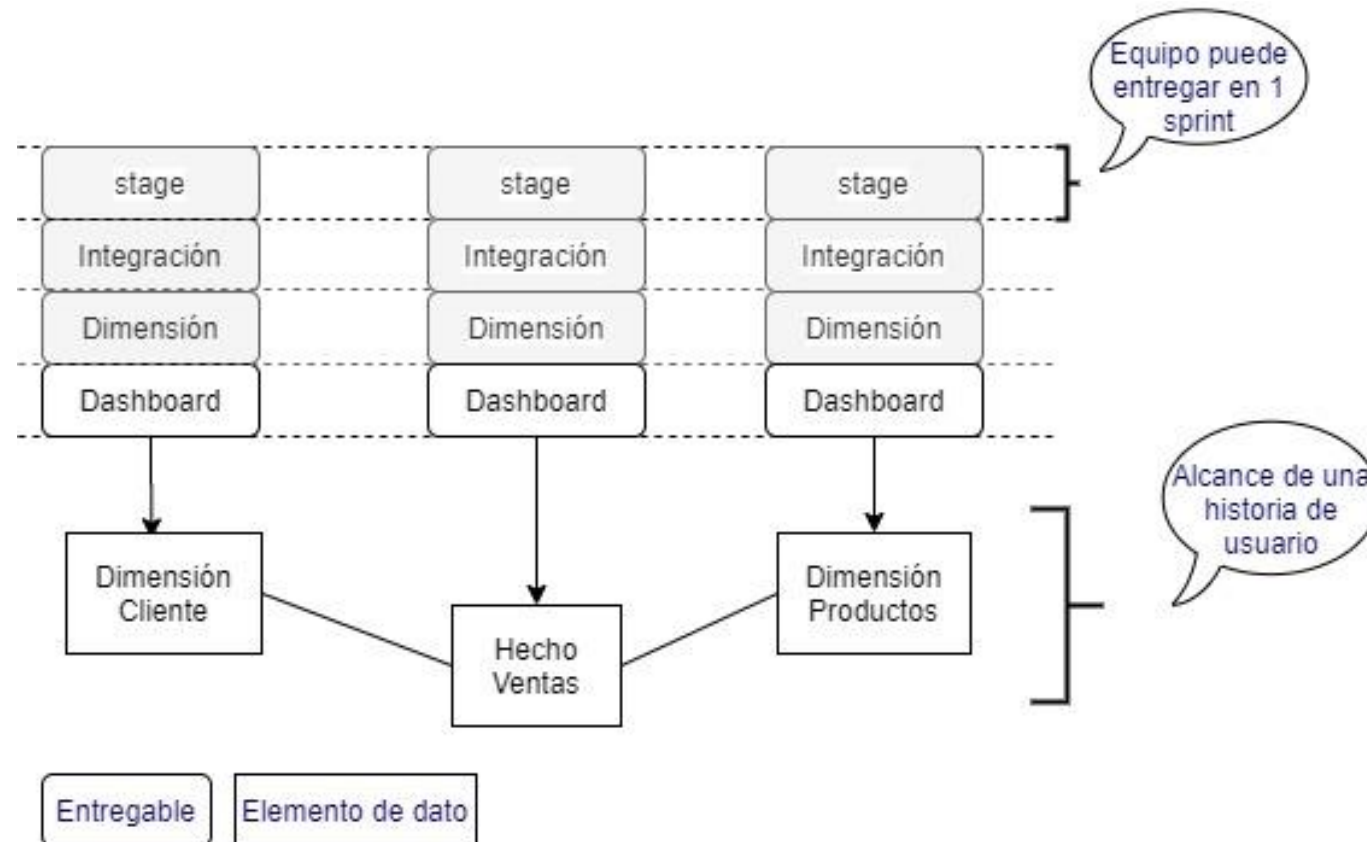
Equipo puede entregar en 1 sprint

stage

Integración

Dimensión

Dashboard

stage

Integración

Dimensión

Dashboard

stage

Integración

Dimensión

Dashboard

Alcance de una historia de usuario

Dimensión Cliente

Hecho Ventas

Dimensión Productos

Entregable

Elemento de dato